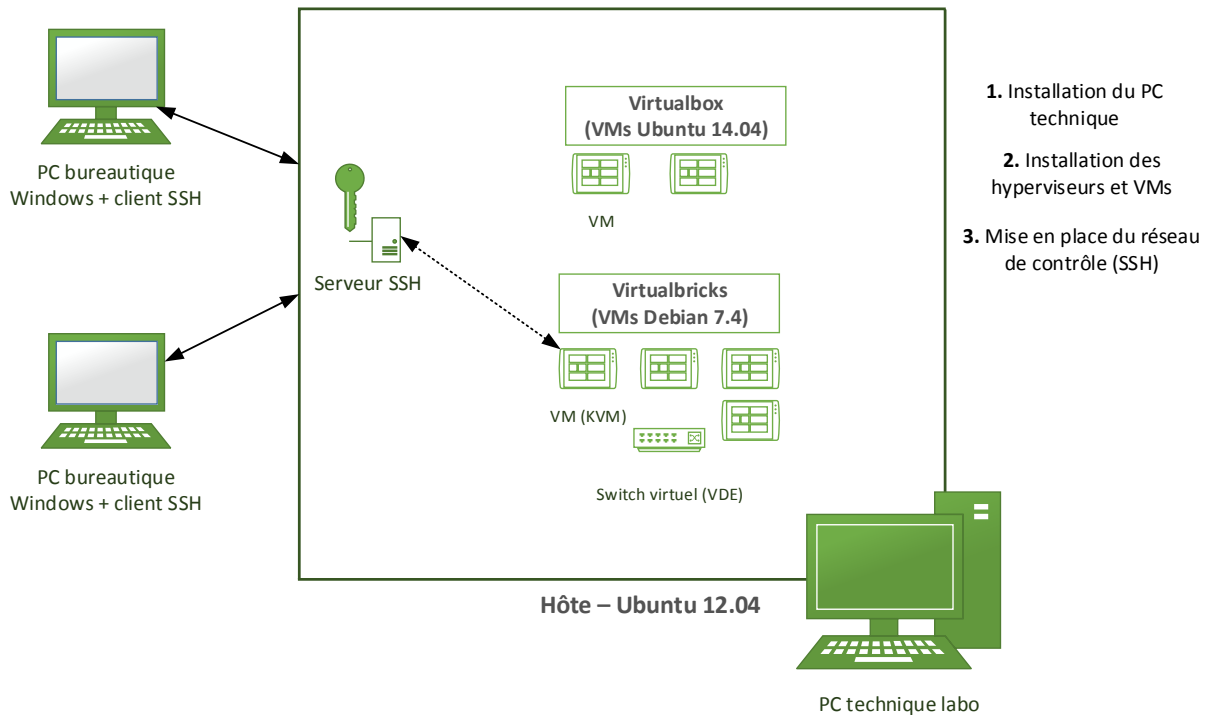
PC bureautique
Windows + client SSH

PC bureautique
Windows + client SSH

Serveur SSH

Virtualbox
(VMs Ubuntu 14.04)

VM

Virtualbricks
(VMs Debian 7.4)

VM (KVM)

Switch virtuel (VDE)

Hôte – Ubuntu 12.04

**1.** Installation du PC technique

**2.** Installation des hyperviseurs et VMs

**3.** Mise en place du réseau de contrôle (SSH)

PC technique labo